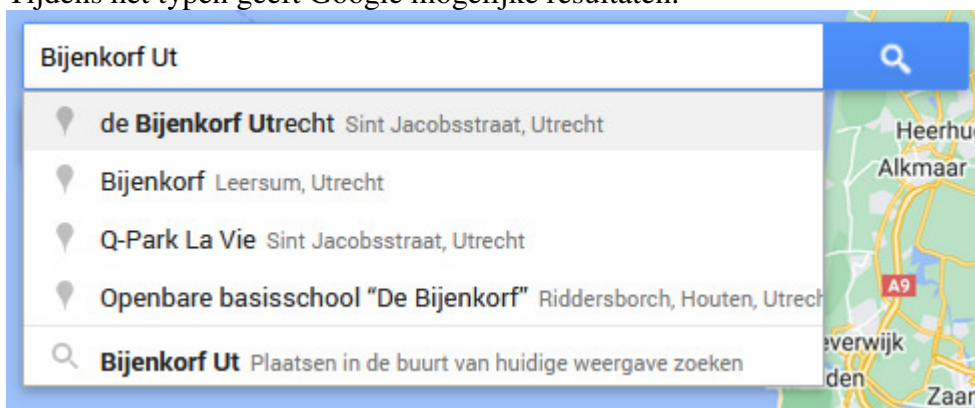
Tijdens het typen geeft Google mogelijke resultaten.

Bijenkorf Ut

de Bijenkorf Utrecht Sint Jacobsstraat, Utrecht

Bijenkorf Leersum, Utrecht

Q-Park La Vie Sint Jacobsstraat, Utrecht

Openbare basisschool "De Bijenkorf" Riddersborch, Houten, Utrech

Bijenkorf Ut Plaatsen in de buurt van huidige weergave zoeken

Heerhu

Alkmaar

A9

everwijk

den

Zaar